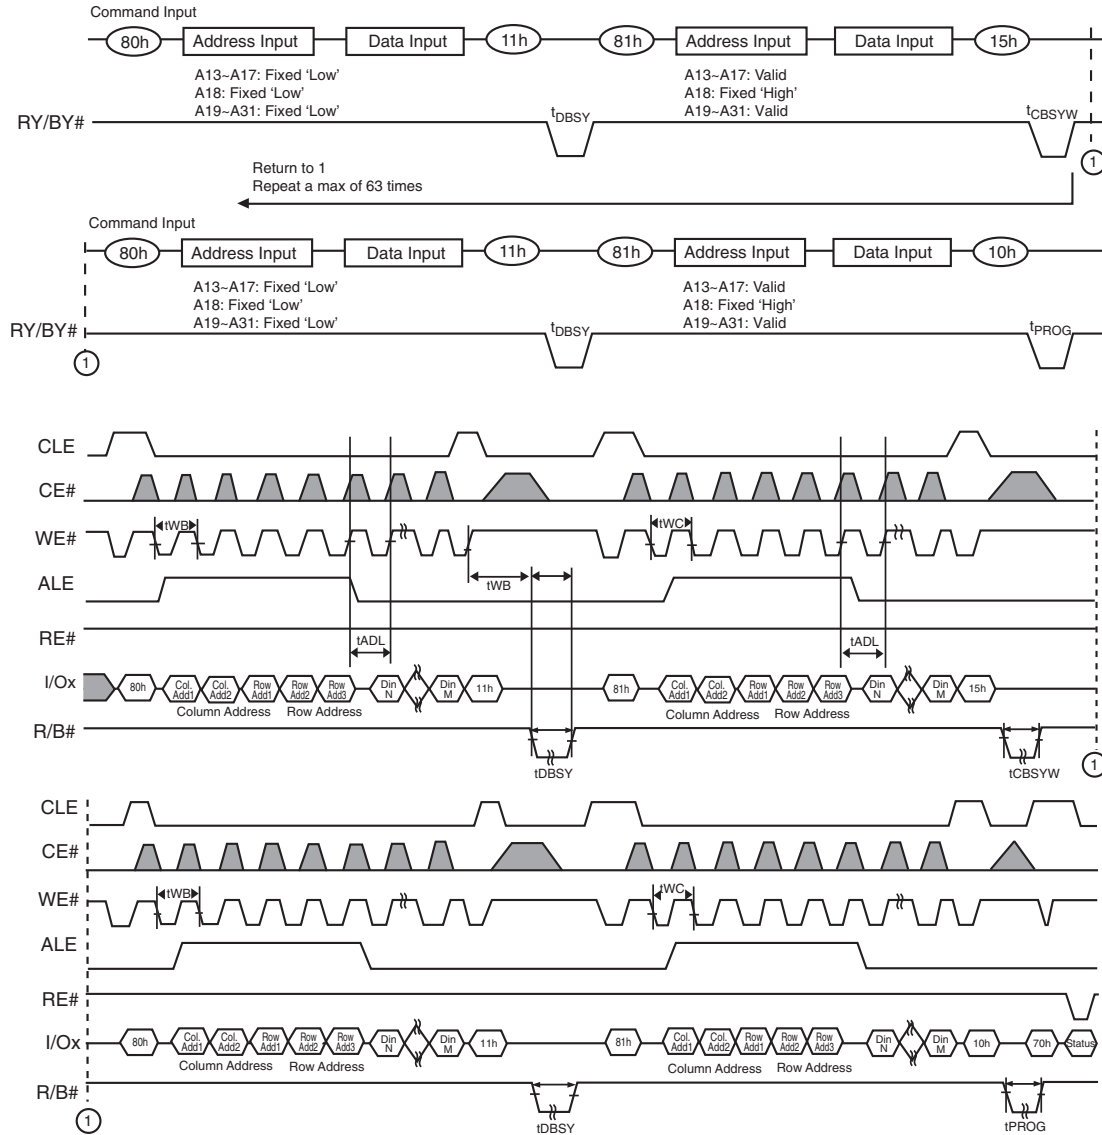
Command Input

80h Address Input Data Input 11h 81h Address Input Data Input 15h

A13~A17: Fixed 'Low'
A18: Fixed 'Low'
A19~A31: Fixed 'Low'

A13~A17: Valid
A18: Fixed 'High'
A19~A31: Valid

RY/BY# $t_{DBSY}$ $t_{CBSYW}$ 1

Return to 1
Repeat a max of 63 times

Command Input

80h Address Input Data Input 11h 81h Address Input Data Input 10h

A13~A17: Fixed 'Low'
A18: Fixed 'Low'
A19~A31: Fixed 'Low'

A13~A17: Valid
A18: Fixed 'High'
A19~A31: Valid

RY/BY# $t_{DBSY}$ $t_{PROG}$

1

CLE
CE#
WE# tWB tWC
ALE tWB
RE# tADL tADL
I/Ox 80h Col. Add1 Col. Add2 Row Add1 Row Add2 Row Add3 Din N Din M 11h 81h Col. Add1 Col. Add2 Row Add1 Row Add2 Row Add3 Din N Din M 15h
Column Address Row Address Column Address Row Address
R/B#
tDBSY tCBSYW 1

CLE
CE#
WE# tWB tWC
ALE
RE#
I/Ox 80h Col. Add1 Col. Add2 Row Add1 Row Add2 Row Add3 Din N Din M 11h 81h Col. Add1 Col. Add2 Row Add1 Row Add2 Row Add3 Din N Din M 10h 70h Status
Column Address Row Address Column Address Row Address
R/B#
1 tDBSY tPROG